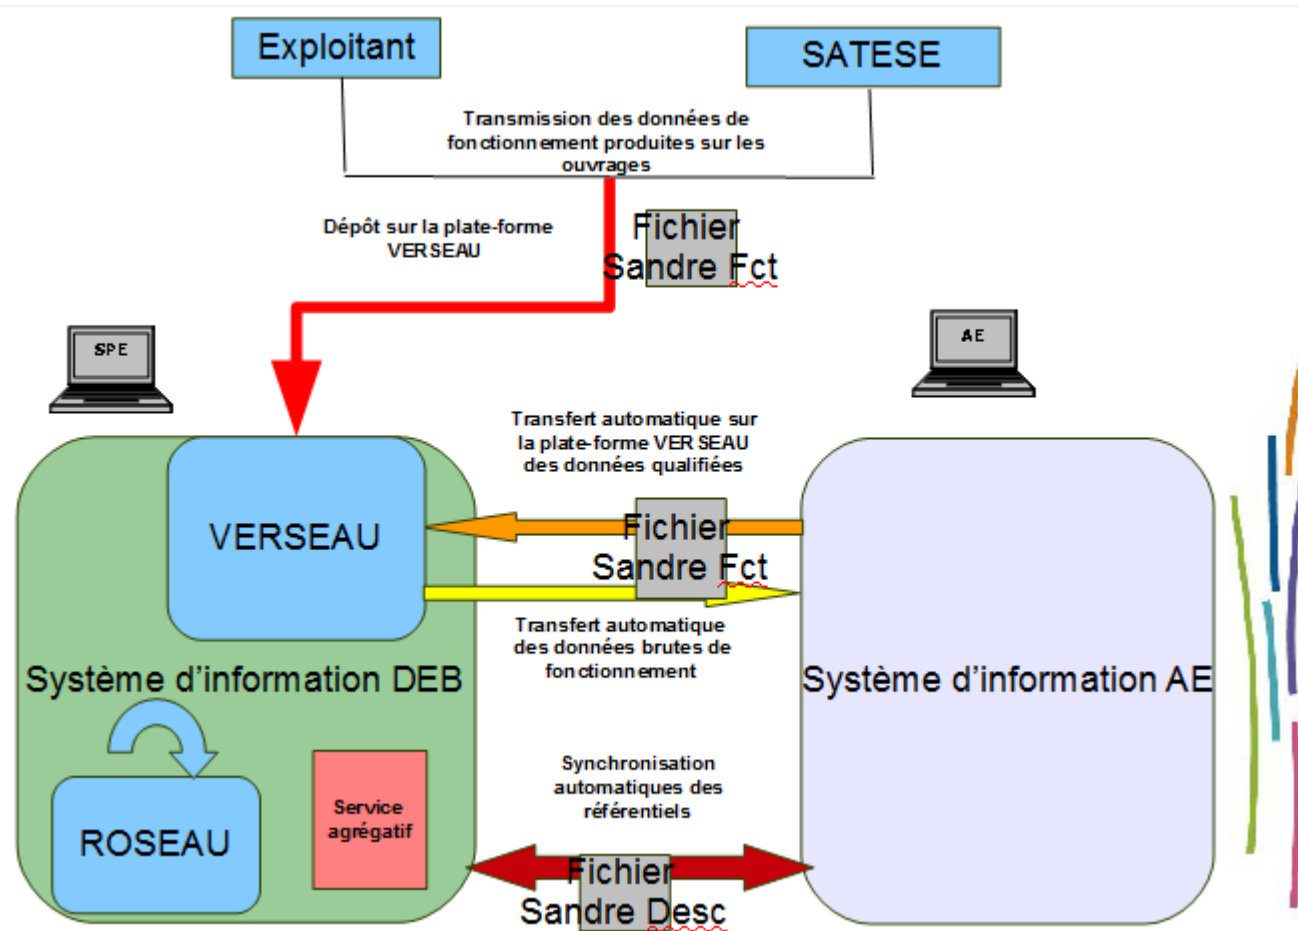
Exploitant

SATESE

Transmission des données de fonctionnement produites sur les ouvrages

Dépôt sur la plate-forme VERSEAU

Fichier Sandre Fct

SPE

AE

Transfert automatique sur la plate-forme VERSEAU des données qualifiées

VERSEAU

Fichier Sandre Fct

Transfert automatique des données brutes de fonctionnement

Système d'information DEB

Système d'information AE

Synchronisation automatiques des référentiels

Service agrégatif

ROSEAU

Fichier Sandre Desc